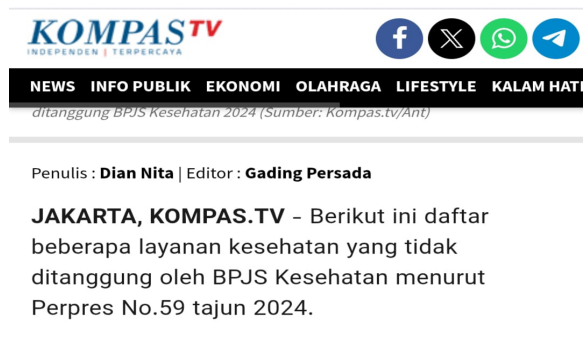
KOMPAS TV
INDEPENDEN | TERPERCAYA

NEWS INFO PUBLIK EKONOMI OLAHRAGA LIFESTYLE KALAM HATI

ditanggung BPJS Kesehatan 2024 (Sumber: Kompas.tv/Ant)

Penulis : Dian Nita | Editor : Gading Persada

JAKARTA, KOMPAS.TV - Berikut ini daftar beberapa layanan kesehatan yang tidak ditanggung oleh BPJS Kesehatan menurut Perpres No.59 tajun 2024.